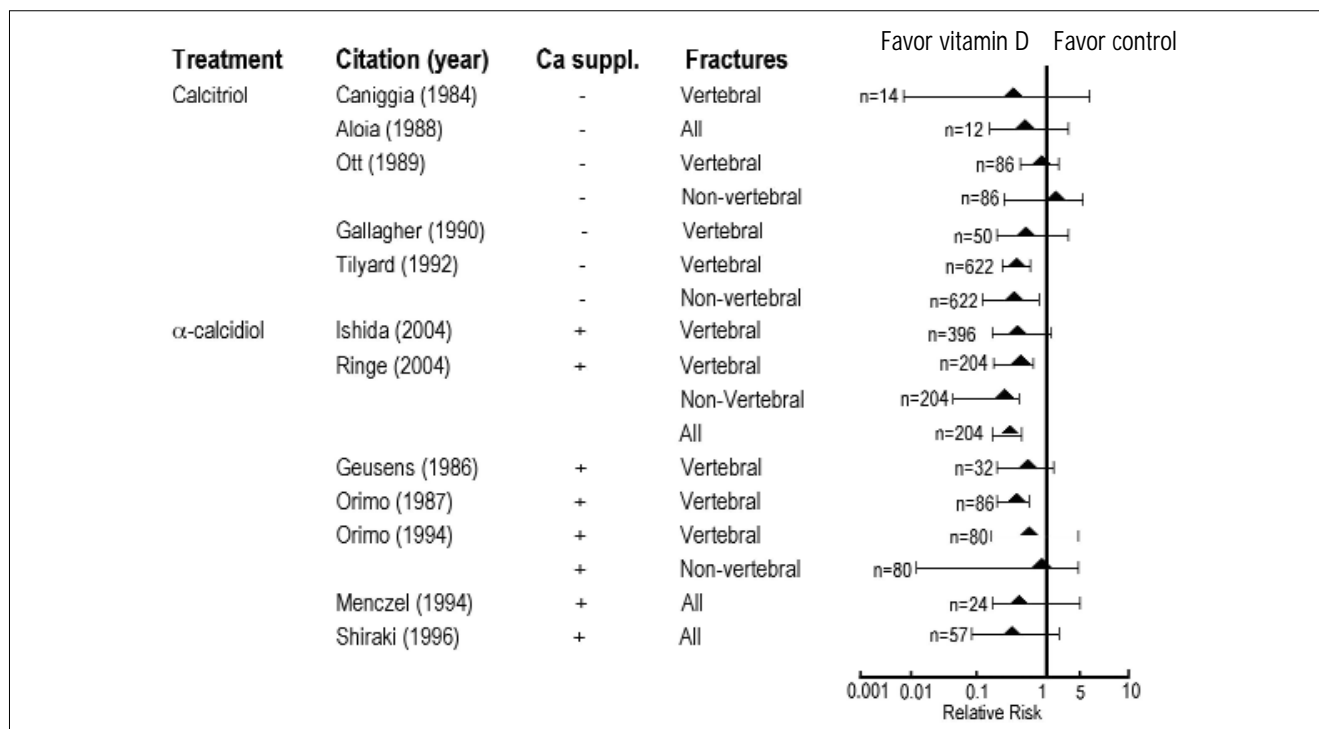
| Treatment | Citation (year) | Ca suppl. | Fractures | |
|---|---|---|---|---|
| Calcitriol | Caniggia (1984) | - | Vertebral | n=14 |
| | Aloia (1988) | - | All | n=12 |
| | Ott (1989) | - | Vertebral | n=86 |
| | | - | Non-vertebral | n=86 |
| | Gallagher (1990) | - | Vertebral | n=50 |
| | Tilyard (1992) | - | Vertebral | n=622 |
| | | - | Non-vertebral | n=622 |
| $\alpha$-calcidiol | Ishida (2004) | + | Vertebral | n=396 |
| | Ringe (2004) | + | Vertebral | n=204 |
| | | | Non-Vertebral | n=204 |
| | | | All | n=204 |
| | Geusens (1986) | + | Vertebral | n=32 |
| | Orimo (1987) | + | Vertebral | n=86 |
| | Orimo (1994) | + | Vertebral | n=80 |
| | | + | Non-vertebral | n=80 |
| | Menczel (1994) | + | All | n=24 |
| | Shiraki (1996) | + | All | n=57 |

Favor vitamin D Favor control

0.001 0.01 0.1 1 5 10
Relative Risk